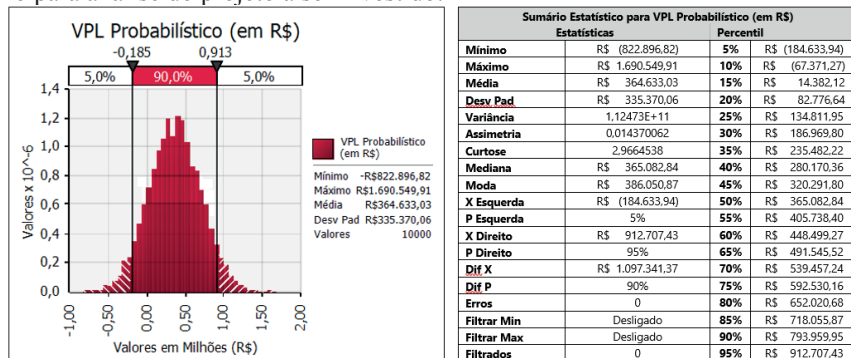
VPL Probabilístico (em R$)

-0,185 0,913

5,0% 90,0% 5,0%

1,4
1,2
1,0
0,8
0,6
0,4
0,2
0,0

Valores x 10^-6

-1,00 -0,50 0,00 0,50 1,00 1,50 2,00

Valores em Milhões (R$)

VPL Probabilístico (em R$)

| Mínimo | -R$822.896,82 |
|---|---|
| Máximo | R$1.690.549,91 |
| Média | R$364.633,03 |
| Desv Pad | R$335.370,06 |
| Valores | 10000 |

Sumário Estatístico para VPL Probabilístico (em R$)

| Estatísticas | | Percentil | |
|---|---|---|---|
| Mínimo | R$ (822.896,82) | 5% | R$ (184.633,94) |
| Máximo | R$ 1.690.549,91 | 10% | R$ (67.371,27) |
| Média | R$ 364.633,03 | 15% | R$ 14.382,12 |
| Desv Pad | R$ 335.370,06 | 20% | R$ 82.776,64 |
| Variância | 1,12473E+11 | 25% | R$ 134.811,95 |
| Assimetria | 0,014370062 | 30% | R$ 186.969,80 |
| Curtose | 2,9664538 | 35% | R$ 235.482,22 |
| Mediana | R$ 365.082,84 | 40% | R$ 280.170,36 |
| Moda | R$ 386.050,87 | 45% | R$ 320.291,80 |
| X Esquerda | R$ (184.633,94) | 50% | R$ 365.082,84 |
| P Esquerda | 5% | 55% | R$ 405.738,40 |
| X Direito | R$ 912.707,43 | 60% | R$ 448.499,27 |
| P Direito | 95% | 65% | R$ 491.545,52 |
| Dif X | R$ 1.097.341,37 | 70% | R$ 539.457,24 |
| Dif P | 90% | 75% | R$ 592.530,16 |
| Erros | 0 | 80% | R$ 652.020,68 |
| Filtrar Min | Desligado | 85% | R$ 718.055,87 |
| Filtrar Max | Desligado | 90% | R$ 793.959,95 |
| Filtrados | 0 | 95% | R$ 912.707,43 |